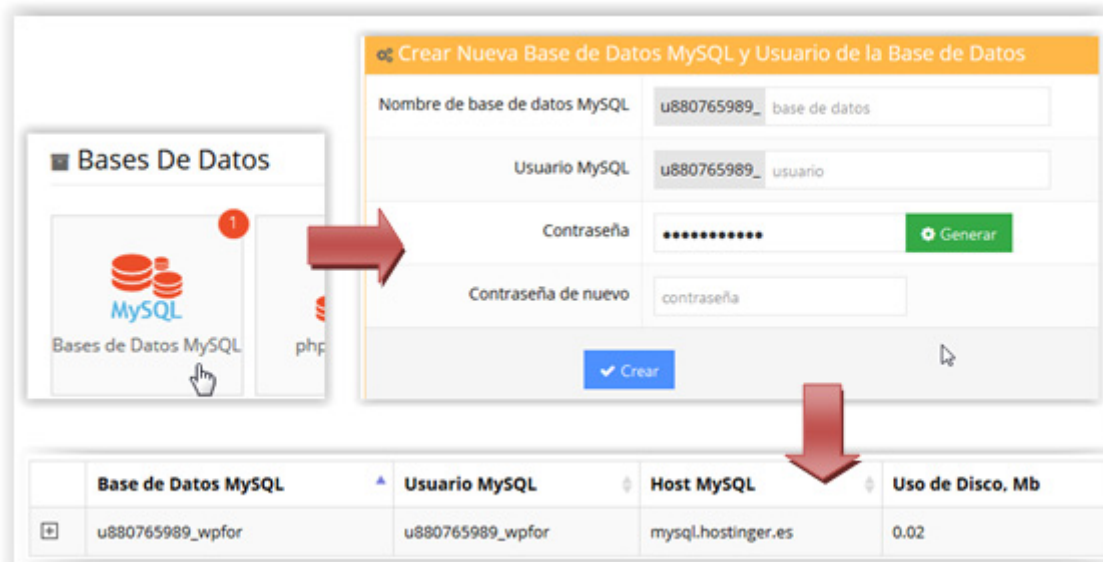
Bases De Datos

1

MySQL

Bases de Datos MySQL

php

Crear Nueva Base de Datos MySQL y Usuario de la Base de Datos

Nombre de base de datos MySQL u880765989_ base de datos

Usuario MySQL u880765989_ usuario

Contraseña •••••••••••• Generar

Contraseña de nuevo contraseña

Crear

| | Base de Datos MySQL | Usuario MySQL | Host MySQL | Uso de Disco, Mb |
|---|---|---|---|---|
| + | u880765989_wpfor | u880765989_wpfor | mysql.hostinger.es | 0.02 |